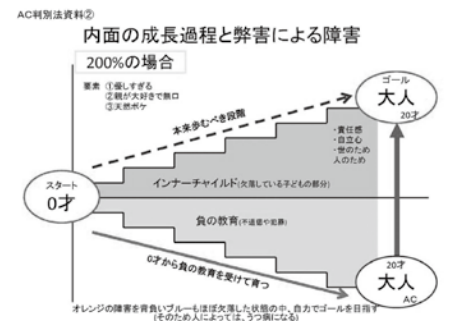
AC判別法資料②

内面の成長過程と弊害による障害

200%の場合

要素 ①優しすぎる
②親が大好きで無口
③天然ボケ

ゴール
大人
20才

本来歩むべき段階

・責任感
・自立心
・世のため
人のため

スタート
0才

インナーチャイルド(欠落している子どもの部分)

負の教育(不道徳や犯罪)

0才から負の教育を受けて育つ

20才
大人
AC

オレンジの障害を青色いブルーもほぼ欠落した状態の中、自力でゴールを目指す
(そのため人によっては、うつ病になる)